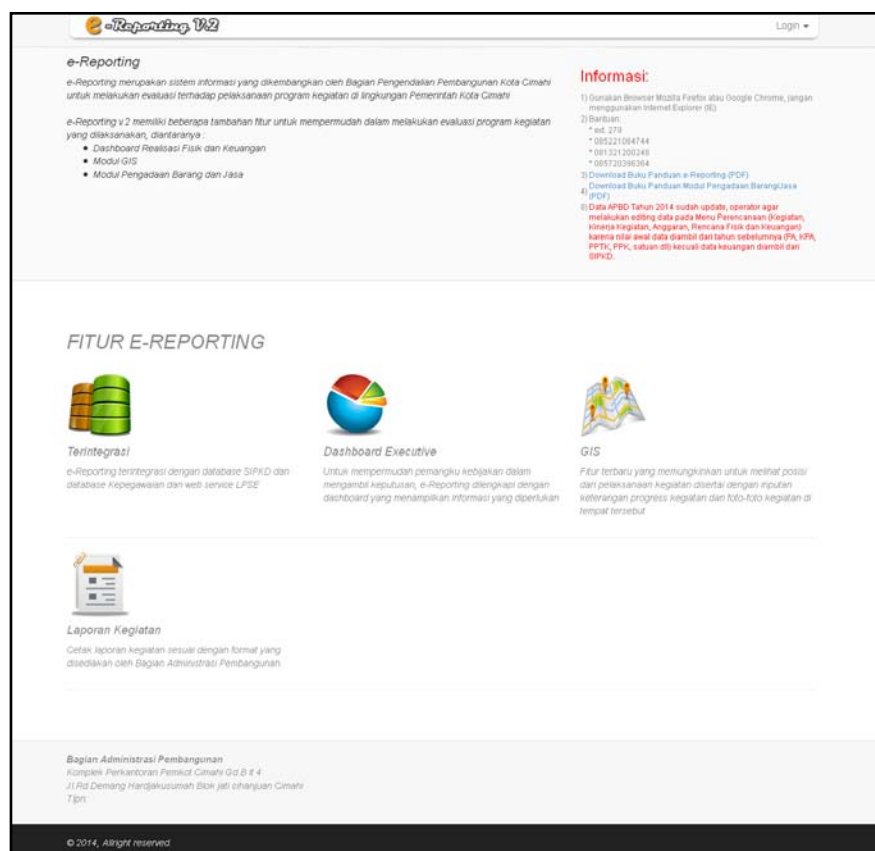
e-Reporting V.2

Login ▾

e-Reporting

e-Reporting merupakan sistem informasi yang dikembangkan oleh Bagian Pengendalian Pembangunan Kota Cimahi untuk melakukan evaluasi terhadap pelaksanaan program kegiatan di lingkungan Pemerintah Kota Cimahi

e-Reporting v.2 memiliki beberapa tambahan fitur untuk mempermudah dalam melakukan evaluasi program kegiatan yang dilaksanakan, diantaranya :

- Dashboard Realisasi Fisik dan Keuangan
- Modul GIS
- Modul Pengadaan Barang dan Jasa

Informasi:

1) Gunakan Browser Mozilla Firefox atau Google Chrome, jangan menggunakan Internet Explorer (IE)
2) Bantuan:
* ext. 279
* 085221064744
* 081321200248
* 085720396364
3) Download Buku Panduan e-Reporting (PDF)
4) Download Buku Panduan Modul Pengadaan Barang/Jasa (PDF)
5) Data APBD Tahun 2014 sudah update, operator agar melakukan editing data pada Menu Perencanaan (Kegiatan, Kinerja Kegiatan, Anggaran, Rencana Fisik dan Keuangan) karena nilai awal data diambil dari tahun sebelumnya (PA, KPA, PPTK, PPK, satuan dll) kecuali data keuangan diambil dari SIPKD.

FITUR E-REPORTING

Terintegrasi

e-Reporting terintegrasi dengan database SIPKD dan database Kepegawaian dan web service LPSE

Dashboard Executive

Untuk mempermudah pemangku kebijakan dalam mengambil keputusan, e-Reporting dilengkapi dengan dashboard yang menampilkan informasi yang diperlukan

GIS

Fitur terbaru yang memungkinkan untuk melihat posisi dari pelaksanaan kegiatan disertai dengan inputan keterangan progress kegiatan dan foto-foto kegiatan di tempat tersebut

Laporan Kegiatan

Cetak laporan kegiatan sesuai dengan format yang disediakan oleh Bagian Administrasi Pembangunan.

Bagian Administrasi Pembangunan
Komplek Perkantoran Pemkot Cimahi Gd.B lt 4
Jl.Rd Demang Hardjakusumah Blok jati cihanjuan Cimahi
Tlpn:

© 2014, Allright reserved.